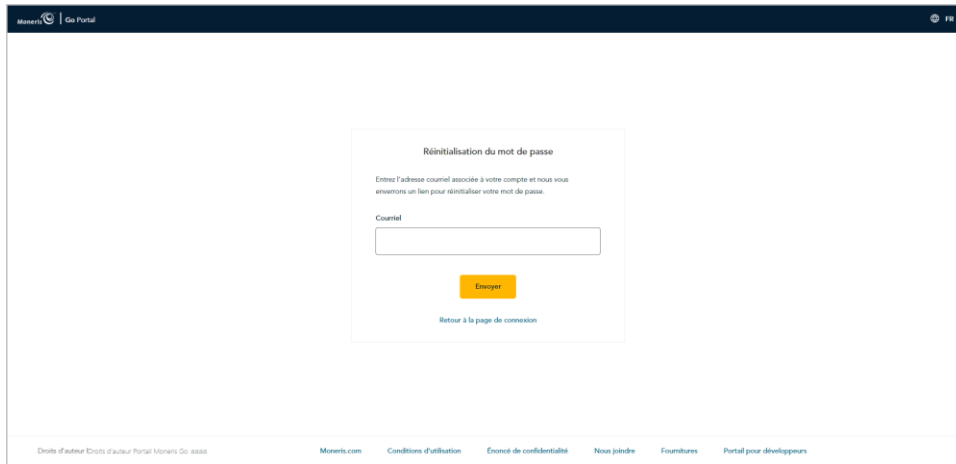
Moneris | Go Portal

FR

Réinitialisation du mot de passe

Entrez l'adresse courriel associée à votre compte et nous vous enverrons un lien pour réinitialiser votre mot de passe.

Courriel

Envoyer

Retour à la page de connexion

Droits d'auteur ©roits d'auteur Portail Moneris Go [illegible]

Moneris.com

Conditions d'utilisation

Énoncé de confidentialité

Nous joindre

Fournitures

Portail pour développeurs